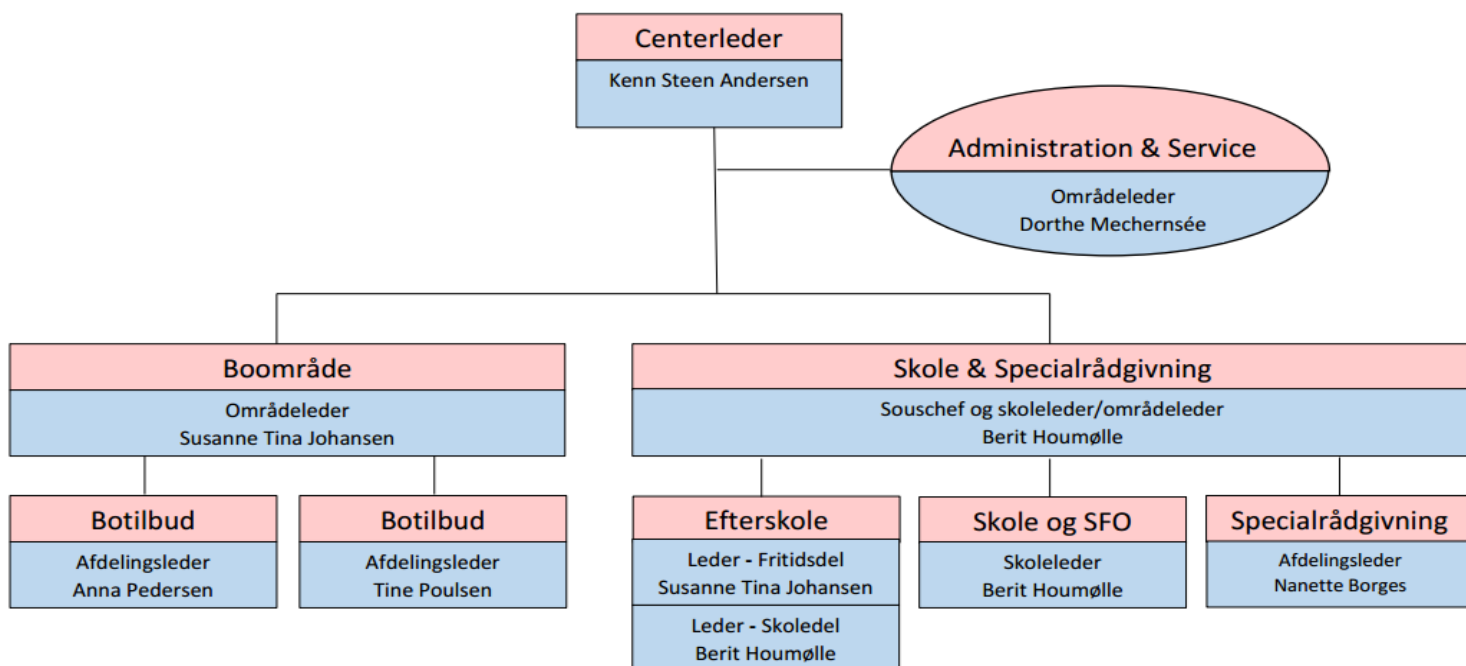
Centerleder
Kenn Steen Andersen

Administration & Service
Områdeleder
Dorthe Mechernsée

Boområde
Områdeleder
Susanne Tina Johansen

Skole & Specialrådgivning
Souschef og skoleleder/områdeleder
Berit Houmølle

Botilbud
Afdelingsleder
Anna Pedersen

Botilbud
Afdelingsleder
Tine Poulsen

Efterskole
Leder - Fritidsdel
Susanne Tina Johansen
Leder - Skoledel
Berit Houmølle

Skole og SFO
Skoleleder
Berit Houmølle

Specialrådgivning
Afdelingsleder
Nanette Borges